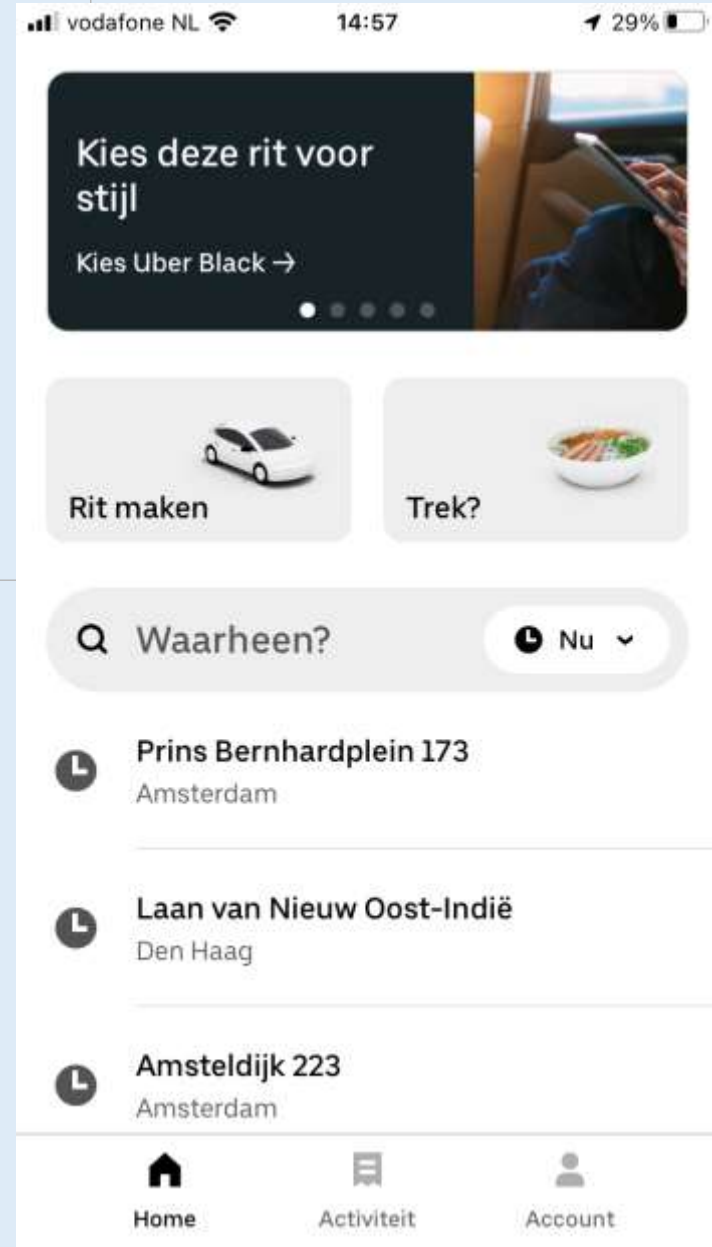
vodafone NL 14:57 29%

Kies deze rit voor stijl

Kies Uber Black →

Rit maken

Trek?

Waarheen?

Nu

Prins Bernhardplein 173
Amsterdam

Laan van Nieuw Oost-Indië
Den Haag

Amsteldijk 223
Amsterdam

Home

Activiteit

Account